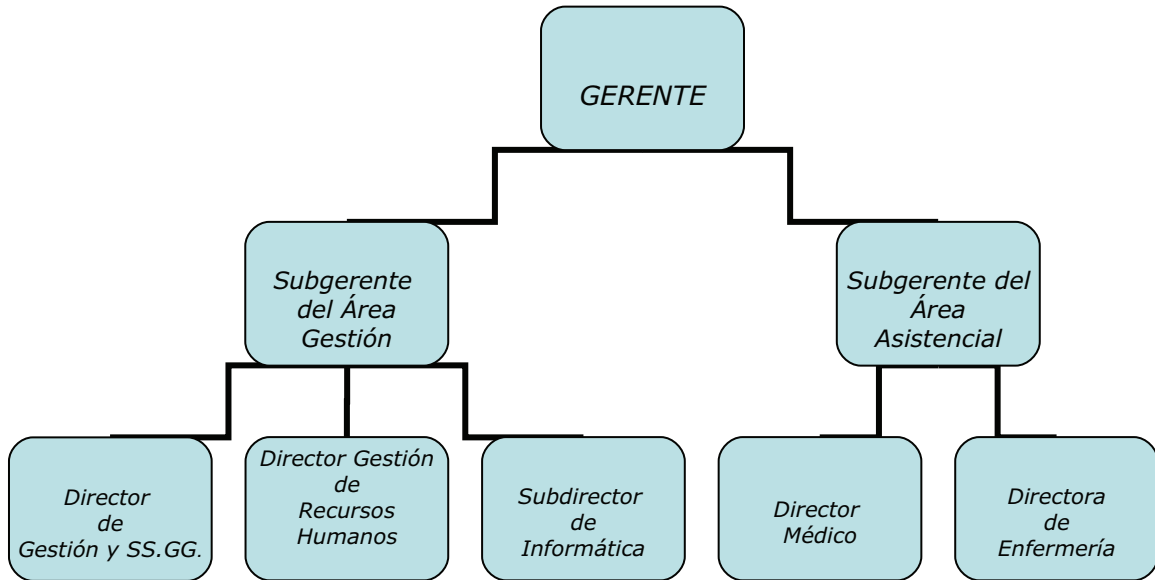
GERENTE

Subgerente del Área Gestión

Subgerente del Área Asistencial

Director de Gestión y SS.GG.

Director Gestión de Recursos Humanos

Subdirector de Informática

Director Médico

Directora de Enfermería